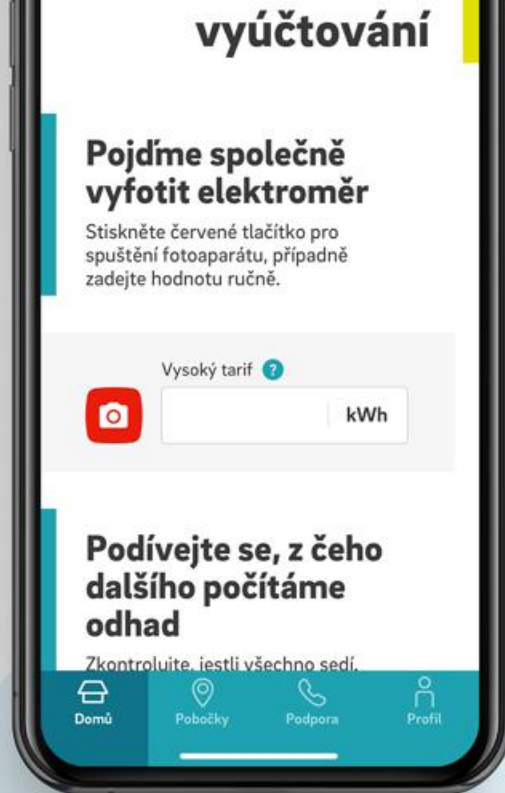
vyúčtování

Pojďme společně vyfotit elektroměr

Stiskněte červené tlačítko pro spuštění fotoaparátu, případně zadejte hodnotu ručně.

Vysoký tarif ?

kWh

Podívejte se, z čeho dalšího počítáme odhad

Zkontrolujte, jestli všechno sedí.

Domů
Pobočky
Podpora
Profil